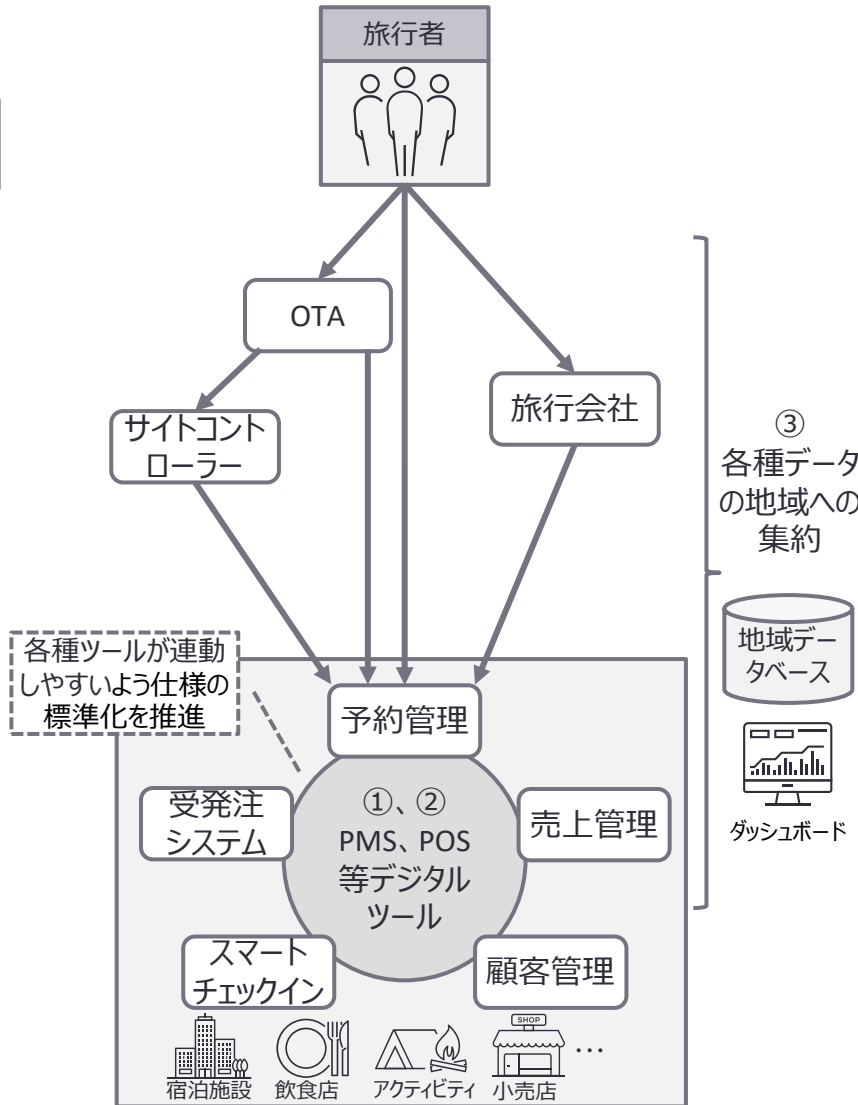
旅行者

OTA

サイトコントローラー

旅行会社

③
各種データ
の地域への
集約

各種ツールが連動しやすいよう仕様の標準化を推進

予約管理

①、②
PMS、POS
等デジタル
ツール

受発注システム

売上管理

スマートチェックイン

顧客管理

地域データベース

ダッシュボード

SHOP

…

宿泊施設　飲食店　アクティビティ　小売店